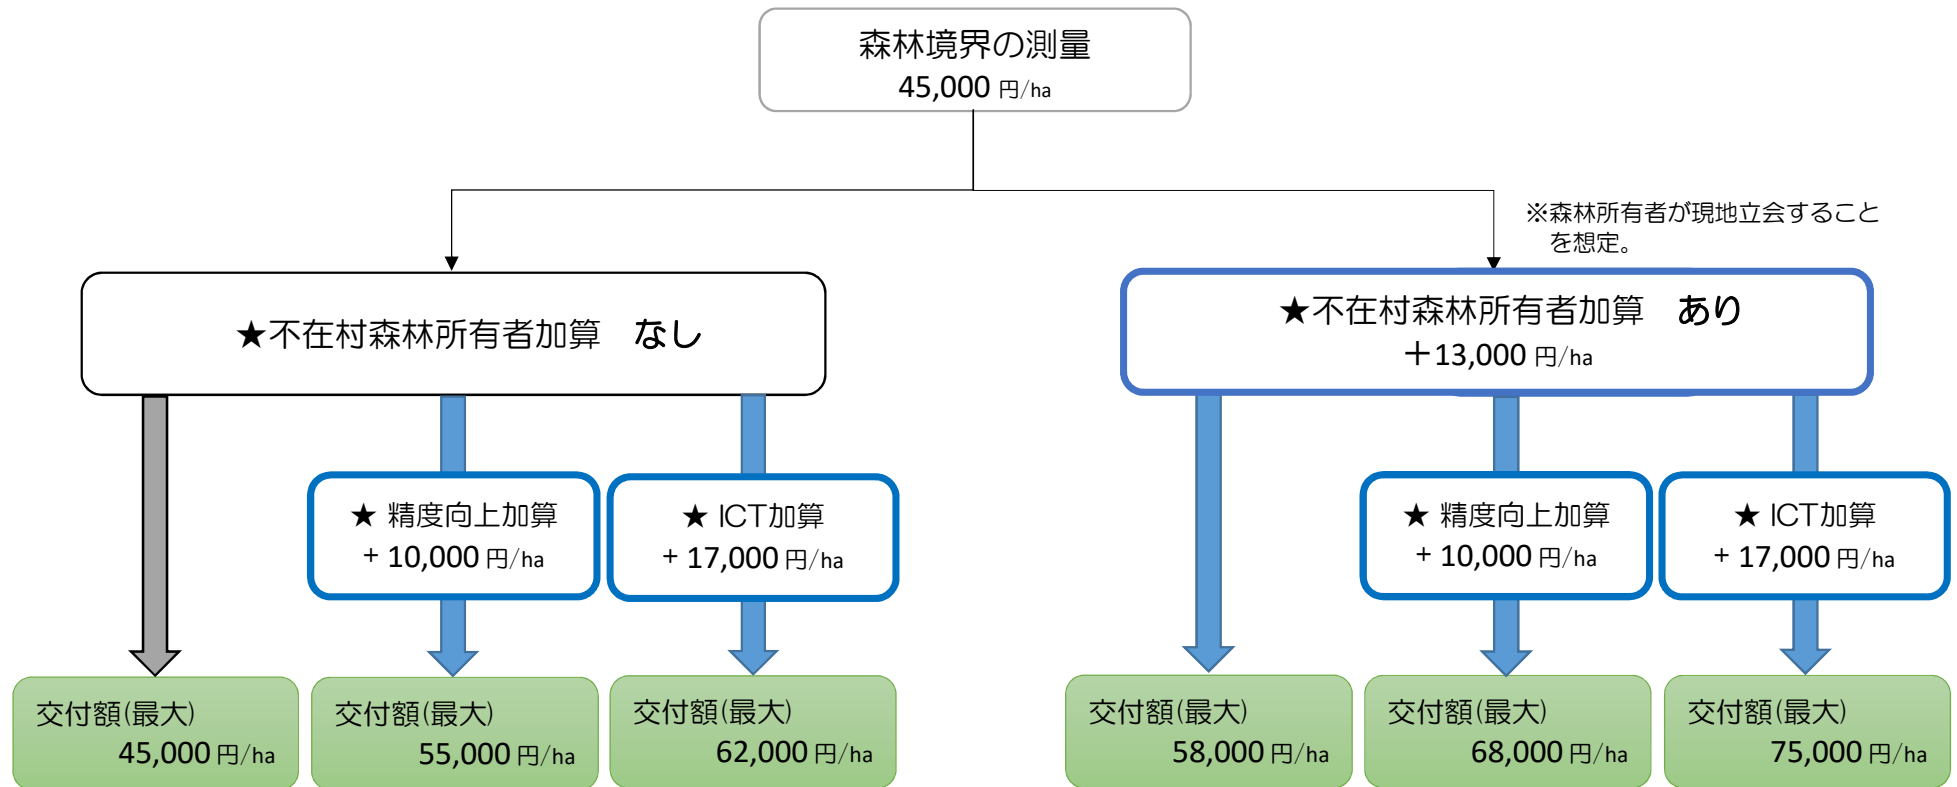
森林境界の測量
45,000 円/ha

※森林所有者が現地立会することを想定。

★不在村森林所有者加算　なし

★ 精度向上加算
+ 10,000 円/ha

★ ICT加算
+ 17,000 円/ha

交付額(最大)
45,000 円/ha

交付額(最大)
55,000 円/ha

交付額(最大)
62,000 円/ha

★不在村森林所有者加算　あり
＋13,000 円/ha

★ 精度向上加算
+ 10,000 円/ha

★ ICT加算
+ 17,000 円/ha

交付額(最大)
58,000 円/ha

交付額(最大)
68,000 円/ha

交付額(最大)
75,000 円/ha